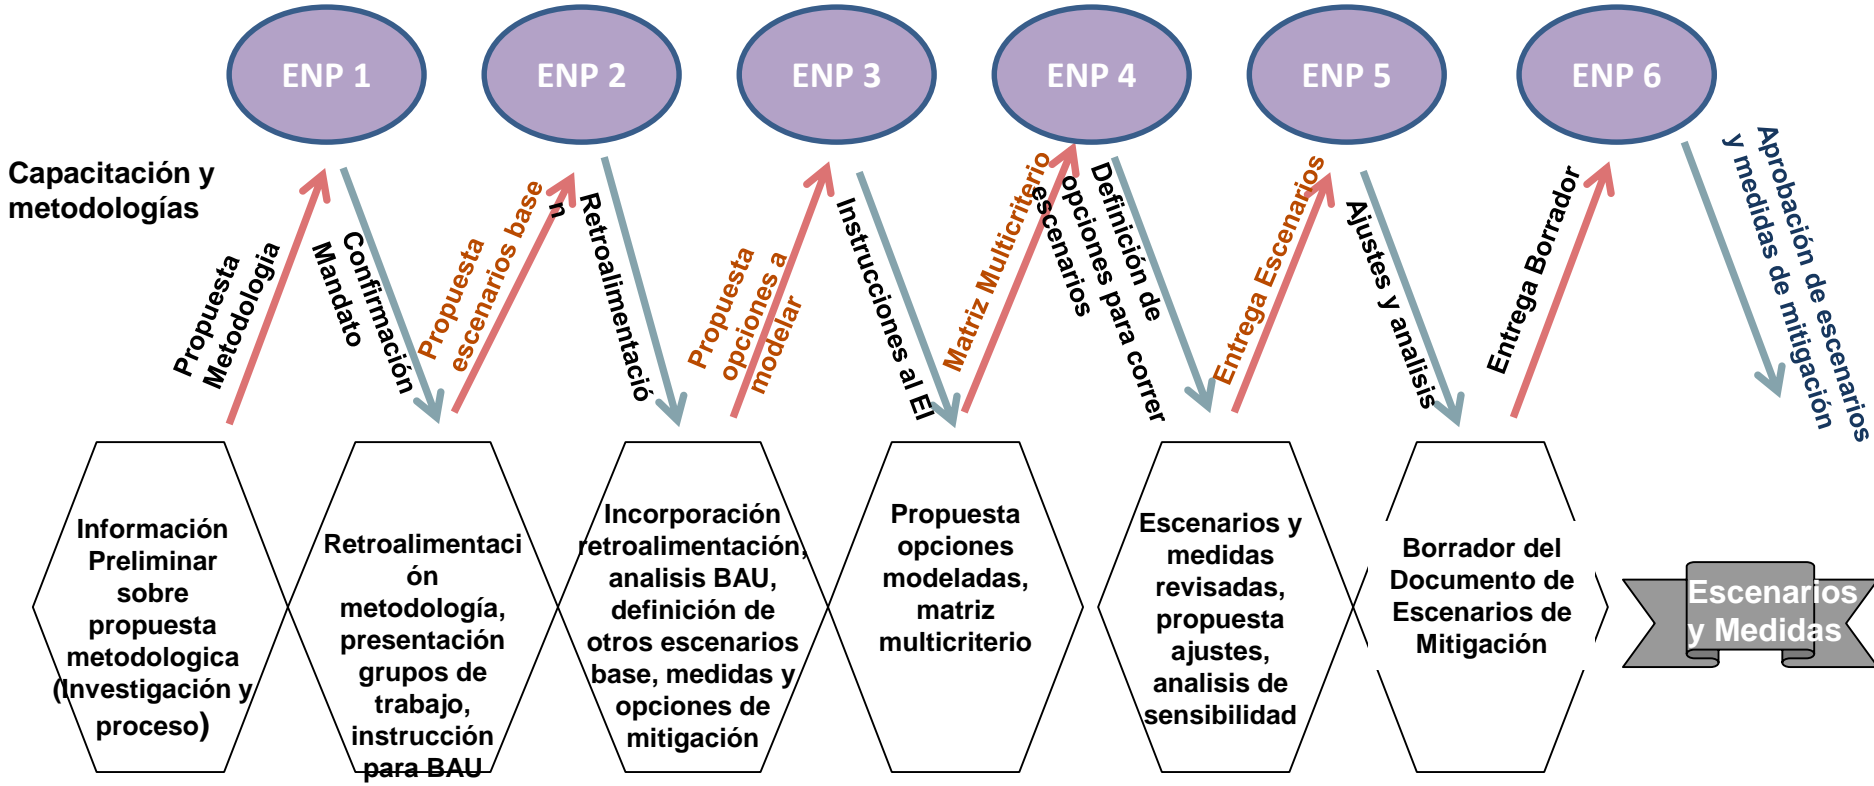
ENP 1

ENP 2

ENP 3

ENP 4

ENP 5

ENP 6

Capacitación y metodologías

Propuesta Metodologia

Confirmación Mandato

Propuesta escenarios base

Retroalimentación

Propuesta opciones a modelar

Instrucciones al EI

Matriz Multicriterio

Definición de opciones para correr escenarios

Entrega Escenarios

Ajustes y analisis

Entrega Borrador

Aprobación de escenarios y medidas de mitigación

Información Preliminar sobre propuesta metodologica (Investigación y proceso)

Retroalimentación metodología, presentación grupos de trabajo, instrucción para BAU

Incorporación retroalimentación, analisis BAU, definición de otros escenarios base, medidas y opciones de mitigación

Propuesta opciones modeladas, matriz multicriterio

Escenarios y medidas revisadas, propuesta ajustes, analisis de sensibilidad

Borrador del Documento de Escenarios de Mitigación

Escenarios y Medidas